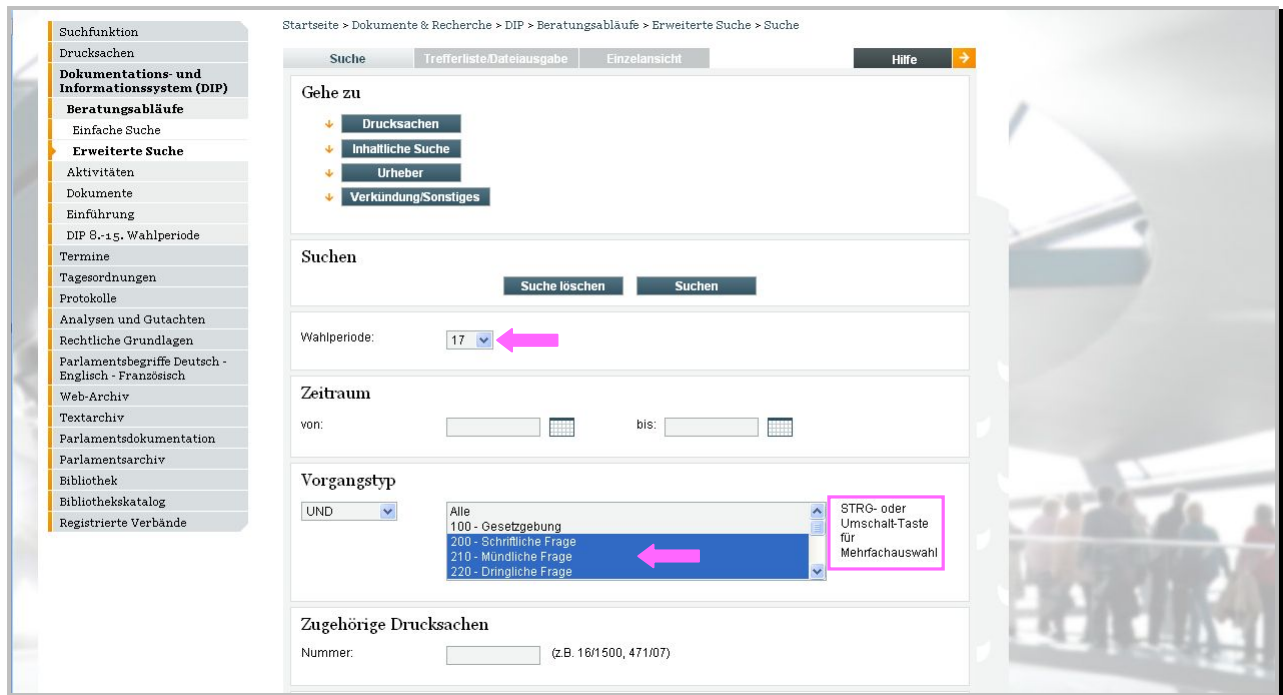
Suchfunktion
Drucksachen
Dokumentations- und Informationssystem (DIP)
Beratungsabläufe
Einfache Suche
Erweiterte Suche
Aktivitäten
Dokumente
Einführung
DIP 8.-15. Wahlperiode
Termine
Tagesordnungen
Protokolle
Analysen und Gutachten
Rechtliche Grundlagen
Parlamentsbegriffe Deutsch - Englisch - Französisch
Web-Archiv
Textarchiv
Parlamentsdokumentation
Parlamentsarchiv
Bibliothek
Bibliothekskatalog
Registrierte Verbände

Startseite > Dokumente & Recherche > DIP > Beratungsabläufe > Erweiterte Suche > Suche

Suche | Trefferliste/Dateiausgabe | Einzelansicht | Hilfe

Gehe zu
Drucksachen
Inhaltliche Suche
Urheber
Verkündung/Sonstiges

Suchen
Suche löschen
Suchen

Wahlperiode: 17

Zeitraum
von:
bis:

Vorgangstyp
UND
Alle
100 - Gesetzgebung
200 - Schriftliche Frage
210 - Mündliche Frage
220 - Dringliche Frage
STRG- oder Umschalt-Taste für Mehrfachauswahl

Zugehörige Drucksachen
Nummer:
(z.B. 16/1500, 471/07)